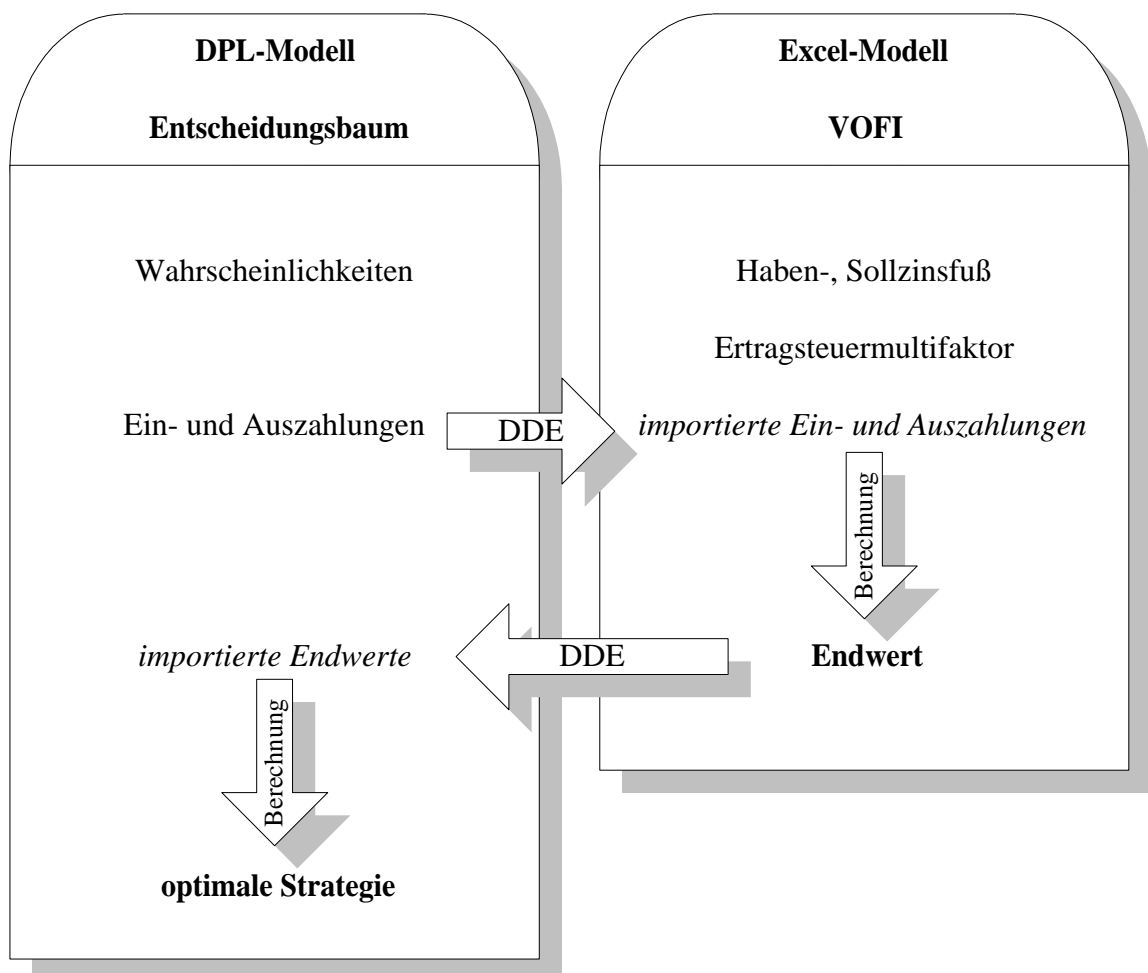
**DPL-Modell**

**Entscheidungsbaum**

Wahrscheinlichkeiten

Ein- und Auszahlungen

DDE

*importierte Endwerte*

Berechnung

**optimale Strategie**

**Excel-Modell**

**VOFI**

Haben-, Sollzinsfuß

Ertragsteuermultifaktor

*importierte Ein- und Auszahlungen*

Berechnung

**Endwert**

DDE